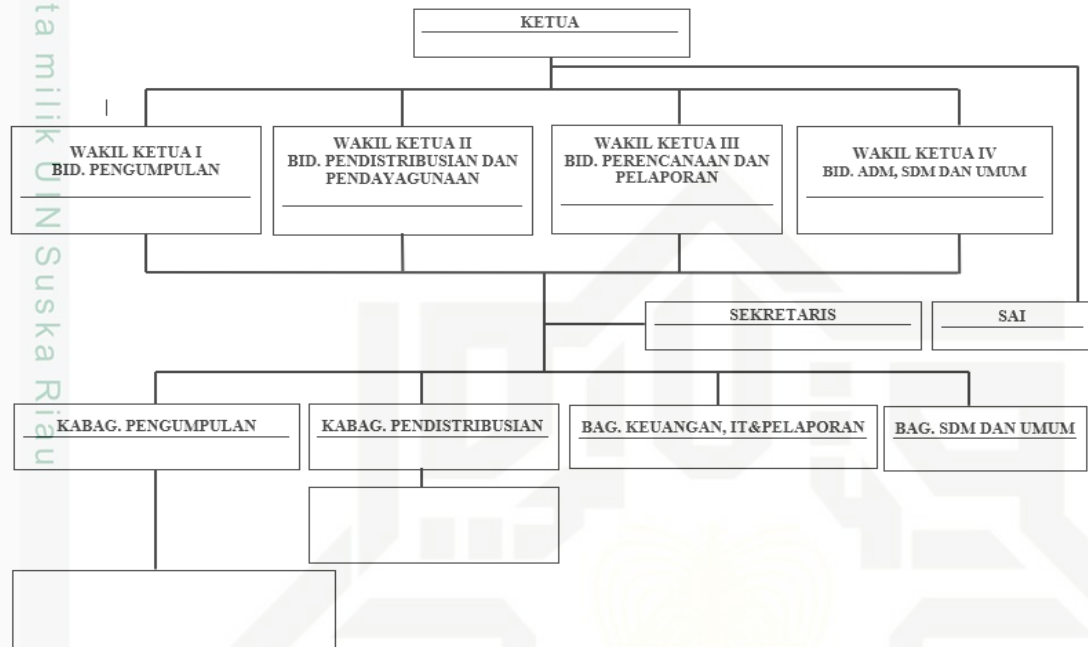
ta milik UIN Suska Riau

KETUA

WAKIL KETUA I
BID. PENGUMPULAN

WAKIL KETUA II
BID. PENDISTRIBUSIAN DAN PENDAYAGUNAAN

WAKIL KETUA III
BID. PERENCANAAN DAN PELAPORAN

WAKIL KETUA IV
BID. ADM, SDM DAN UMUM

SEKRETARIS

SAI

KABAG. PENGUMPULAN

KABAG. PENDISTRIBUSIAN

BAG. KEUANGAN, IT&PELAPORAN

BAG. SDM DAN UMUM